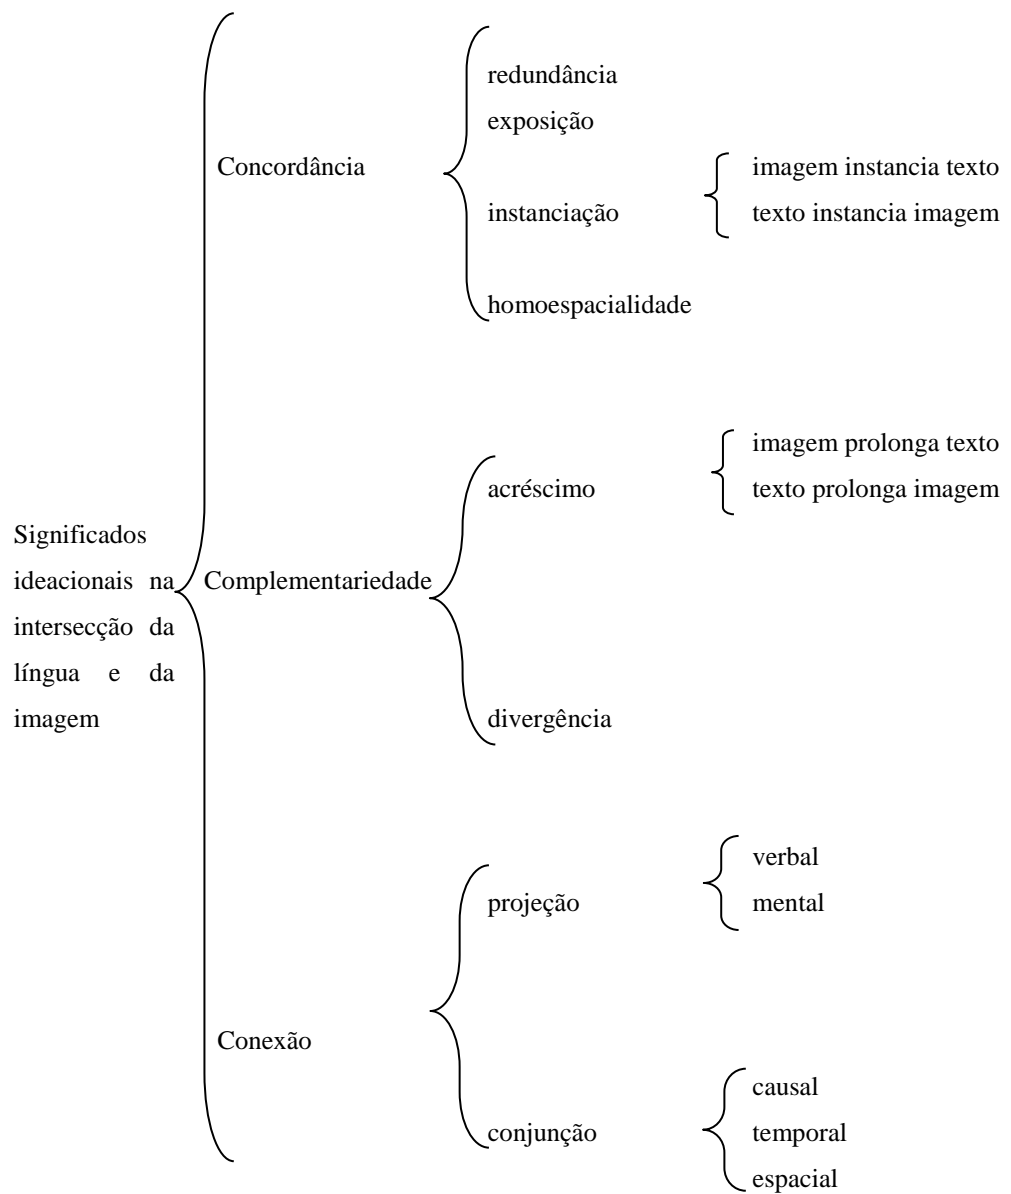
Significados ideacionais na intersecção da língua e da imagem

Concordância

redundância
exposição
instanciação
imagem instancia texto
texto instancia imagem
homoespacialidade

Complementariedade

acréscimo
imagem prolonga texto
texto prolonga imagem
divergência

Conexão

projeção
verbal
mental
conjunção
causal
temporal
espacial